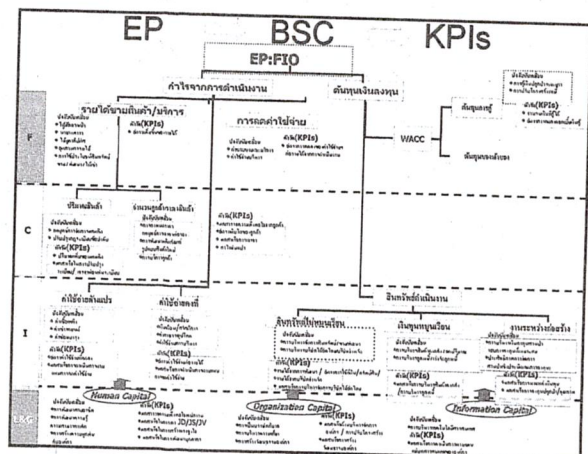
EP BSC KPIs

EP:FIO

กำไรจากการดำเนินงาน

ต้นทุนเงินลงทุน

รายได้ขายสินค้า/บริการ

ดัชนี(KPIs)

การลดค่าใช้จ่าย

ดัชนี(KPIs)

WACC

ต้นทุนหนี้

ดัชนี(KPIs)

ต้นทุนของเจ้าของ

F

ปริมาณสินค้า

ดัชนี(KPIs)

จำนวนลูกค้า/ตลาดเพิ่มขึ้น

ดัชนี(KPIs)

C

ค่าใช้จ่ายผันแปร

ดัชนี(KPIs)

ค่าใช้จ่ายคงที่

ดัชนี(KPIs)

สินทรัพย์ดำเนินงาน

สินทรัพย์ไม่หมุนเวียน

ดัชนี(KPIs)

เงินทุนหมุนเวียน

ดัชนี(KPIs)

การระหว่างก่อสร้าง

ดัชนี(KPIs)

I

L&G

Human Capital

ดัชนี(KPIs)

Organization Capital

ดัชนี(KPIs)

Information Capital

ดัชนี(KPIs)